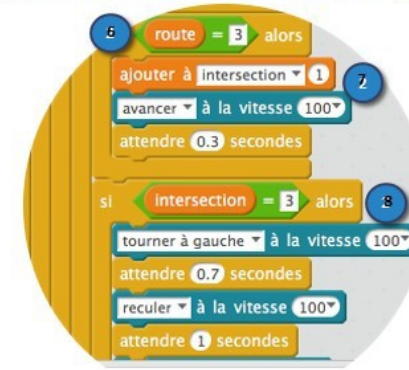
6 route = 3 alors
ajouter à intersection ▾ 1
7
avancer ▾ à la vitesse 100▾
attendre 0.3 secondes
si intersection = 3 alors
8
tourner à gauche ▾ à la vitesse 100▾
attendre 0.7 secondes
reculer ▾ à la vitesse 100▾
attendre 1 secondes